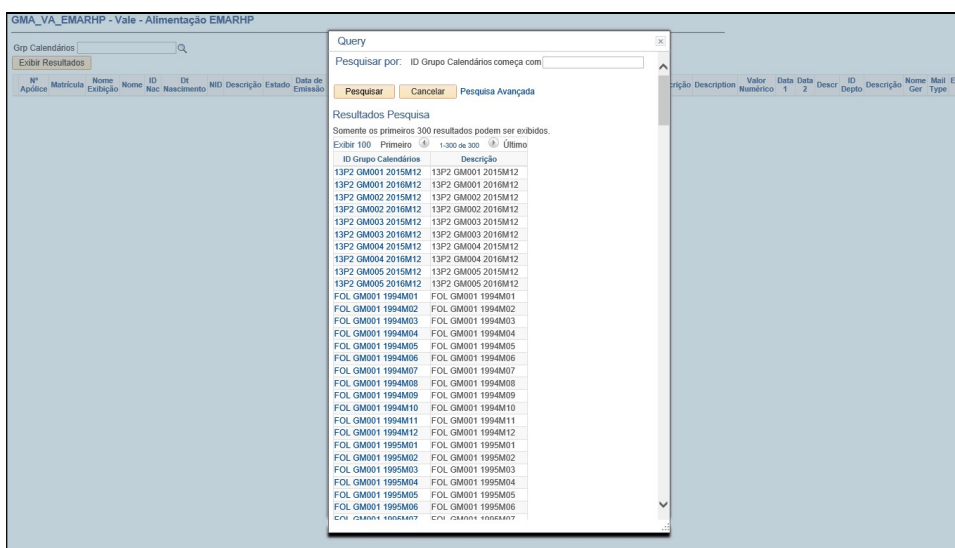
GMA_VA_EMARHP - Vale - Alimentação EMARHP

Grp Calendários
Exibir Resultados

| Nº Apólice | Matrícula | Nome Exibição | Nome | ID Nac | Dt Nascimento | NID | Descrição | Estado | Data de Emissão |
|---|---|---|---|---|---|---|---|---|---|

| crição | Description | Valor Numérico | Data 1 | Data 2 | Descr | ID Depto | Descrição | Nome Ger | Mail Type | E |
|---|---|---|---|---|---|---|---|---|---|---|

Query

Pesquisar por: ID Grupo Calendários começa com

Pesquisar Cancelar Pesquisa Avançada

Resultados Pesquisa

Somente os primeiros 300 resultados podem ser exibidos.

Exibir 100 Primeiro 1-300 de 300 Último

| ID Grupo Calendários | Descrição |
|---|---|
| 13P2 GM001 2015M12 | 13P2 GM001 2015M12 |
| 13P2 GM001 2016M12 | 13P2 GM001 2016M12 |
| 13P2 GM002 2015M12 | 13P2 GM002 2015M12 |
| 13P2 GM002 2016M12 | 13P2 GM002 2016M12 |
| 13P2 GM003 2015M12 | 13P2 GM003 2015M12 |
| 13P2 GM003 2016M12 | 13P2 GM003 2016M12 |
| 13P2 GM004 2015M12 | 13P2 GM004 2015M12 |
| 13P2 GM004 2016M12 | 13P2 GM004 2016M12 |
| 13P2 GM005 2015M12 | 13P2 GM005 2015M12 |
| 13P2 GM005 2016M12 | 13P2 GM005 2016M12 |
| FOL GM001 1994M01 | FOL GM001 1994M01 |
| FOL GM001 1994M02 | FOL GM001 1994M02 |
| FOL GM001 1994M03 | FOL GM001 1994M03 |
| FOL GM001 1994M04 | FOL GM001 1994M04 |
| FOL GM001 1994M05 | FOL GM001 1994M05 |
| FOL GM001 1994M06 | FOL GM001 1994M06 |
| FOL GM001 1994M07 | FOL GM001 1994M07 |
| FOL GM001 1994M08 | FOL GM001 1994M08 |
| FOL GM001 1994M09 | FOL GM001 1994M09 |
| FOL GM001 1994M10 | FOL GM001 1994M10 |
| FOL GM001 1994M11 | FOL GM001 1994M11 |
| FOL GM001 1994M12 | FOL GM001 1994M12 |
| FOL GM001 1995M01 | FOL GM001 1995M01 |
| FOL GM001 1995M02 | FOL GM001 1995M02 |
| FOL GM001 1995M03 | FOL GM001 1995M03 |
| FOL GM001 1995M04 | FOL GM001 1995M04 |
| FOL GM001 1995M05 | FOL GM001 1995M05 |
| FOL GM001 1995M06 | FOL GM001 1995M06 |
| FOL GM001 1995M07 | FOL GM001 1995M07 |